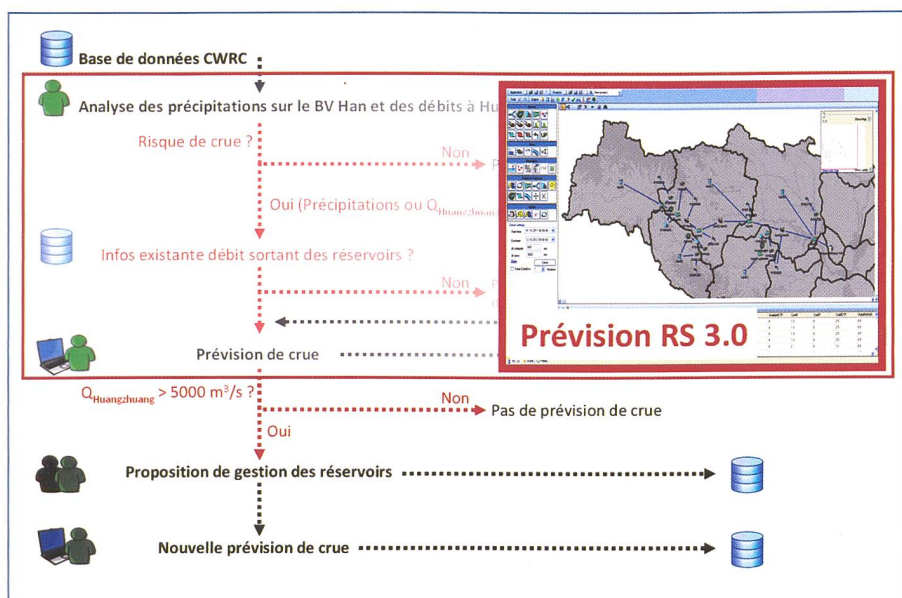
Base de données CWRC

Analyse des précipitations sur le BV Han et des débits à Hu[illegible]

Risque de crue ?

Non

P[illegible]

Oui (Précipitations ou $Q_{Huangzhuang}$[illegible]

Infos existante débit sortant des réservoirs ?

Non

P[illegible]

Prévision de crue

Prévision RS 3.0

$Q_{Huangzhuang}$ > 5000 m$^3$/s ?

Non

Pas de prévision de crue

Oui

Proposition de gestion des réservoirs

Nouvelle prévision de crue